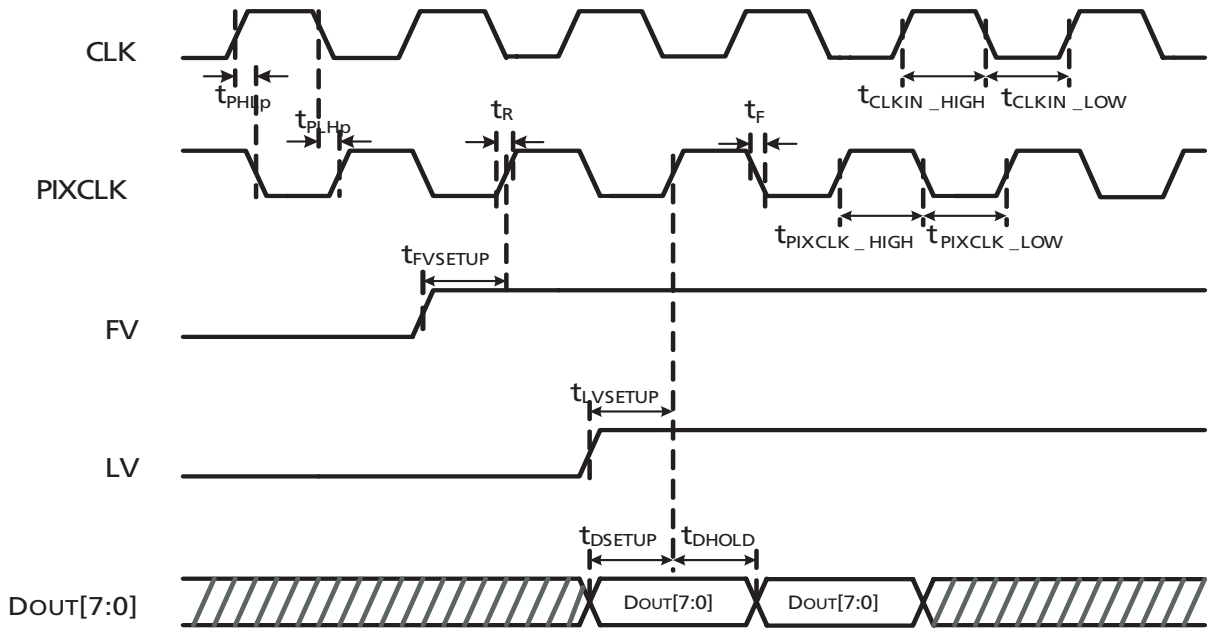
CLK

$t_{PHLp}$

$t_{PLHp}$

$t_R$

$t_F$

$t_{CLKIN\_HIGH}$ $t_{CLKIN\_LOW}$

PIXCLK

$t_{PIXCLK\_HIGH}$ $t_{PIXCLK\_LOW}$

$t_{FVSETUP}$

FV

$t_{LVSETUP}$

LV

$t_{DSETUP}$ $t_{DHOLD}$

DOUT[7:0]

DOUT[7:0] DOUT[7:0]